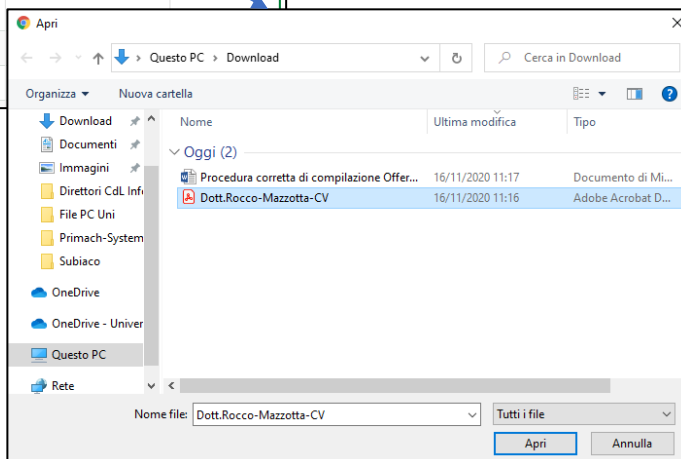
Apri

Questo PC > Download

Cerca in Download

Organizza ▾ Nuova cartella

Download
Documenti
Immagini
Direttori CdL Infe
File PC Uni
Primach-System
Subiaco
OneDrive
OneDrive - Univer
Questo PC
Rete

| Nome | Ultima modifica | Tipo |
|---|---|---|
| Oggi (2) | | |
| Procedura corretta di compilazione Offer... | 16/11/2020 11:17 | Documento di Mi... |
| Dott.Rocco-Mazzotta-CV | 16/11/2020 11:16 | Adobe Acrobat D... |

Nome file: Dott.Rocco-Mazzotta-CV

Tutti i file

Apri

Annulla